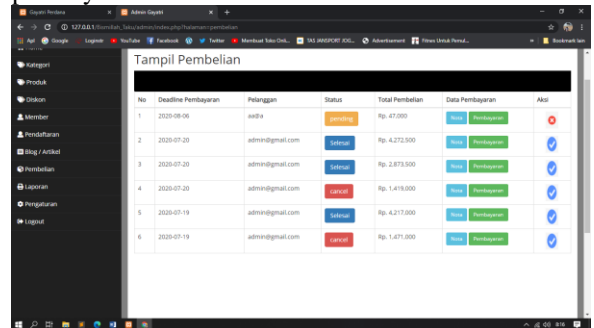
Gayatri Perdana
Admin Gayatri
127.0.0.1/Somitah_Tabu/admin/index.php?halaman=pembelian
Apl Google Loginde YouTube Facebook Twitter Membuat Toko Onli... TAS IMNSPORT JOG... Advertisement Fitness Untuk Pemul... Bookmark lain

Kategori
Produk
Diskon
Member
Pendaftaran
Blog / Artikel
Pembelian
Laporan
Pengaturan
Logout

Tampil Pembelian

| No | Deadline Pembayaran | Pelanggan | Status | Total Pembelian | Data Pembayaran | Aksi |
|---|---|---|---|---|---|---|
| 1 | 2020-08-06 | aadila | pending | Rp. 47,000 | Nota Pembayaran | |
| 2 | 2020-07-20 | admin@gmail.com | Selesai | Rp. 4,272,500 | Nota Pembayaran | |
| 3 | 2020-07-20 | admin@gmail.com | Selesai | Rp. 2,873,500 | Nota Pembayaran | |
| 4 | 2020-07-20 | admin@gmail.com | cancel | Rp. 1,419,000 | Nota Pembayaran | |
| 5 | 2020-07-19 | admin@gmail.com | Selesai | Rp. 4,217,000 | Nota Pembayaran | |
| 6 | 2020-07-19 | admin@gmail.com | cancel | Rp. 1,471,000 | Nota Pembayaran | |